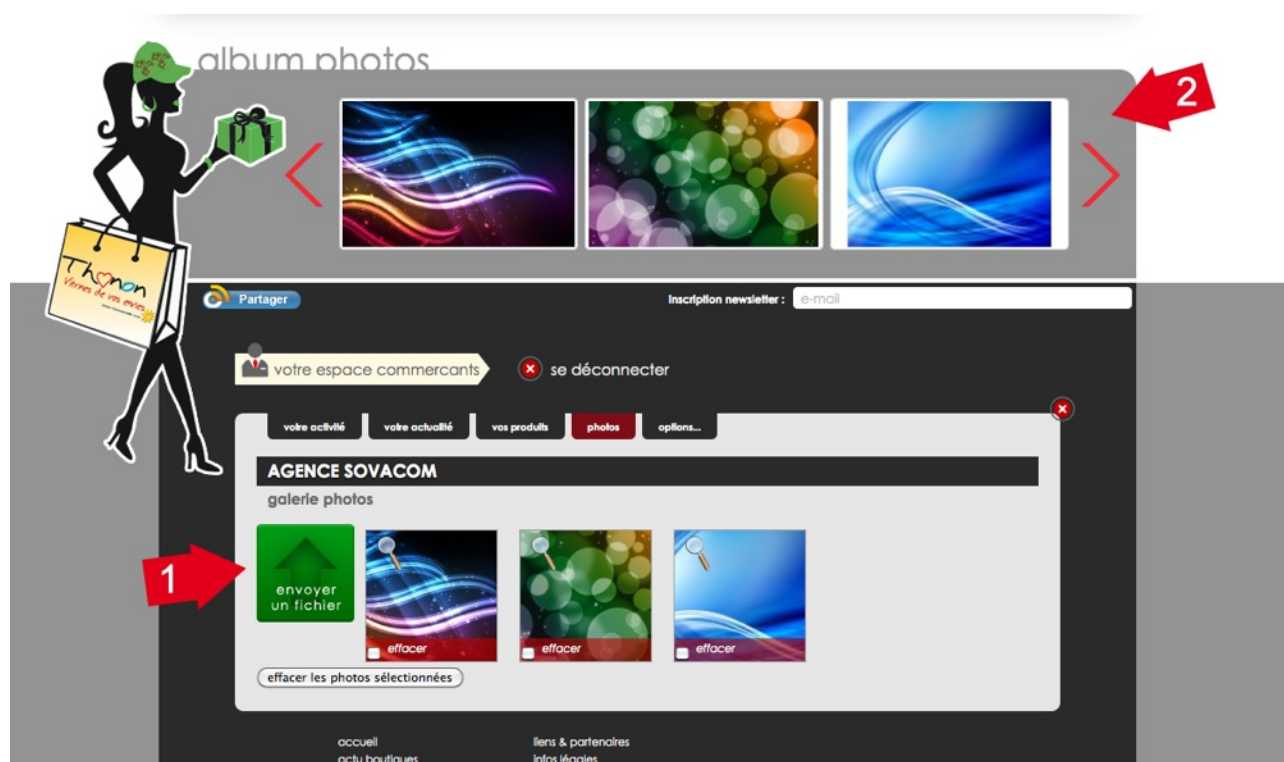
album photos

2

Thonon
Vernes de vos envies

Partager

Inscription newsletter : e-mail

votre espace commercants

se déconnecter

votre activité
votre actualité
vos produits
photos
options...

AGENCE SOVACOM

galerie photos

1

envoyer un fichier

effacer
effacer
effacer

effacer les photos sélectionnées

accueil
actu boutiques
liens & partenaires
infos légales